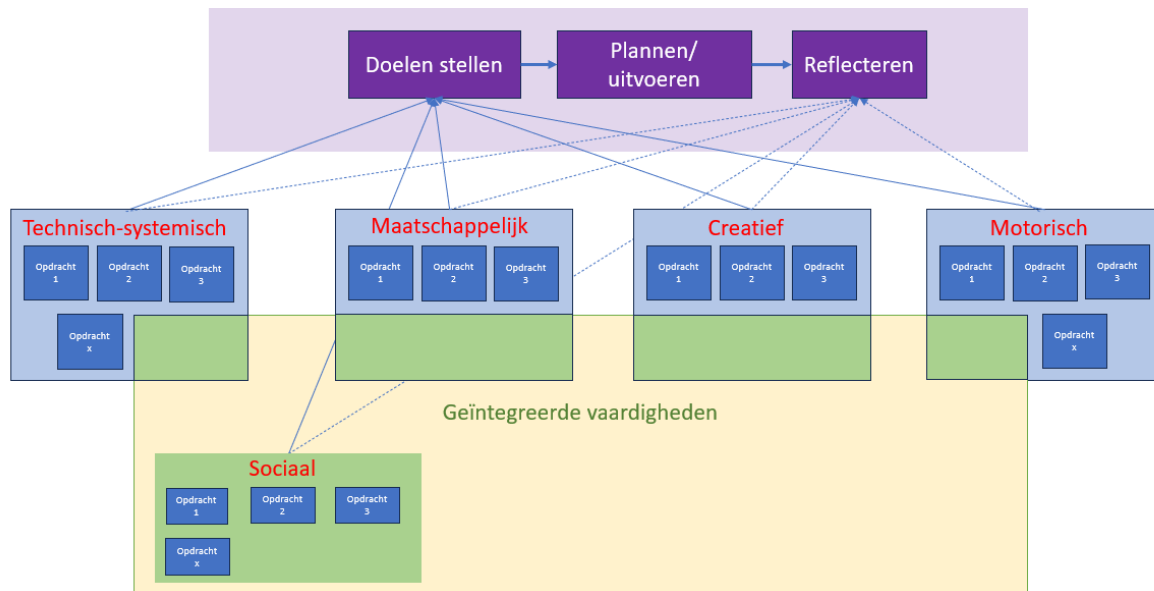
Doelen stellen

Plannen/ uitvoeren

Reflecteren

Technisch-systemisch

Opdracht 1

Opdracht 2

Opdracht 3

Opdracht x

Maatschappelijk

Opdracht 1

Opdracht 2

Opdracht 3

Creatief

Opdracht 1

Opdracht 2

Opdracht 3

Motorisch

Opdracht 1

Opdracht 2

Opdracht 3

Opdracht x

Geïntegreerde vaardigheden

Sociaal

Opdracht 1

Opdracht 2

Opdracht 3

Opdracht x